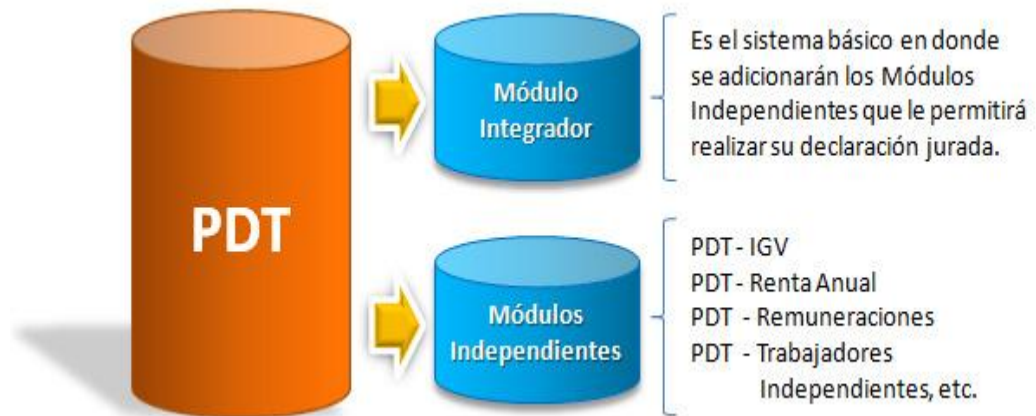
PDT

Módulo Integrador

Es el sistema básico en donde se adicionarán los Módulos Independientes que le permitirá realizar su declaración jurada.

Módulos Independientes

PDT - IGV
PDT - Renta Anual
PDT - Remuneraciones
PDT - Trabajadores Independientes, etc.